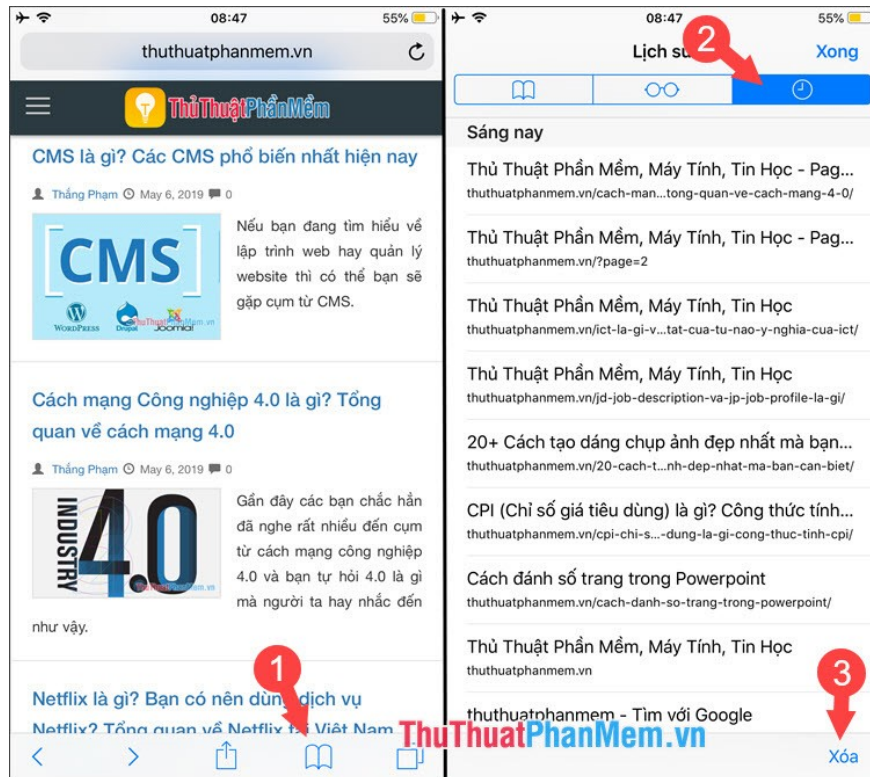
08:47 55%

thuthuatphanmem.vn

ThủThuậtPhầnMềm

CMS là gì? Các CMS phổ biến nhất hiện nay

Thắng Phạm May 6, 2019 0

CMS

WordPress Drupal Joomla!

Nếu bạn đang tìm hiểu về lập trình web hay quản lý website thì có thể bạn sẽ gặp cụm từ CMS.

Cách mạng Công nghiệp 4.0 là gì? Tổng quan về cách mạng 4.0

Thắng Phạm May 6, 2019 0

INDUSTRY 4.0

Gần đây các bạn chắc hẳn đã nghe rất nhiều đến cụm từ cách mạng công nghiệp 4.0 và bạn tự hỏi 4.0 là gì mà người ta hay nhắc đến như vậy.

Netflix là gì? Bạn có nên dùng dịch vụ Netflix? Tổng quan về Netflix tại Việt Nam

1

08:47 55%

Lịch sử

2

Xong

Sáng nay

Thủ Thuật Phần Mềm, Máy Tính, Tin Học - Pag...
thuthuatphanmem.vn/cach-man...tong-quan-ve-cach-mang-4-0/

Thủ Thuật Phần Mềm, Máy Tính, Tin Học - Pag...
thuthuatphanmem.vn/?page=2

Thủ Thuật Phần Mềm, Máy Tính, Tin Học
thuthuatphanmem.vn/ict-la-gi-v...tat-cua-tu-nao-y-nghia-cua-ict/

Thủ Thuật Phần Mềm, Máy Tính, Tin Học
thuthuatphanmem.vn/jd-job-description-va-jp-job-profile-la-gi/

20+ Cách tạo dáng chụp ảnh đẹp nhất mà bạn...
thuthuatphanmem.vn/20-cach-t...nh-dep-nhat-ma-ban-can-biet/

CPI (Chỉ số giá tiêu dùng) là gì? Công thức tính...
thuthuatphanmem.vn/cpi-chi-s...-dung-la-gi-cong-thuc-tinh-cpi/

Cách đánh số trang trong Powerpoint
thuthuatphanmem.vn/cach-danh-so-trang-trong-powerpoint/

Thủ Thuật Phần Mềm, Máy Tính, Tin Học
thuthuatphanmem.vn

thuthuatphanmem - Tìm với Google

3

Xóa

ThuThuatPhanMem.vn